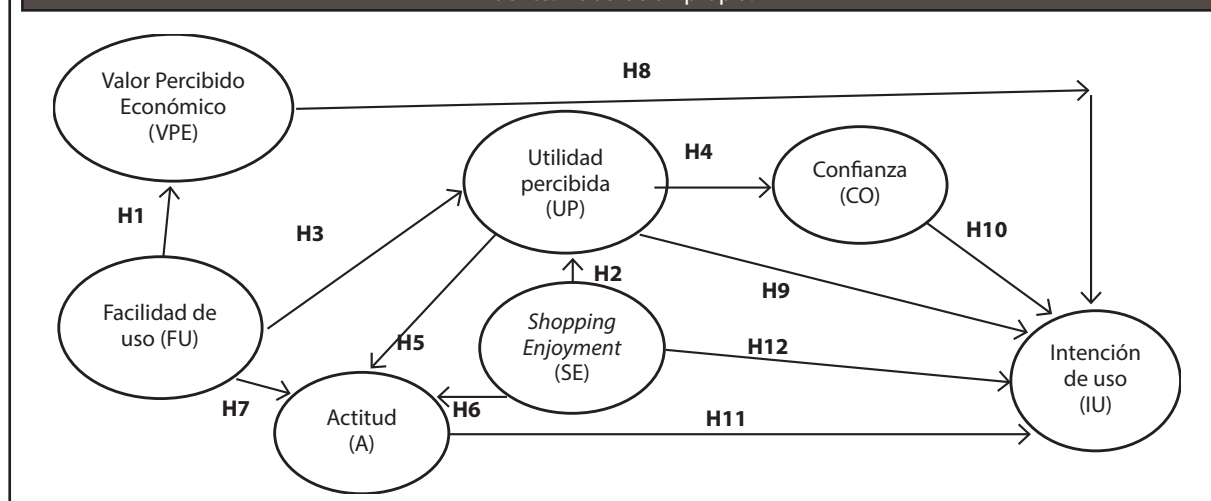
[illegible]

Valor Percibido Económico (VPE)

H8

Utilidad percibida (UP)

H4

Confianza (CO)

H1

H3

H10

H2

H9

Facilidad de uso (FU)

H5

Shopping Enjoyment (SE)

H12

Intención de uso (IU)

H7

Actitud (A)

H6

H11